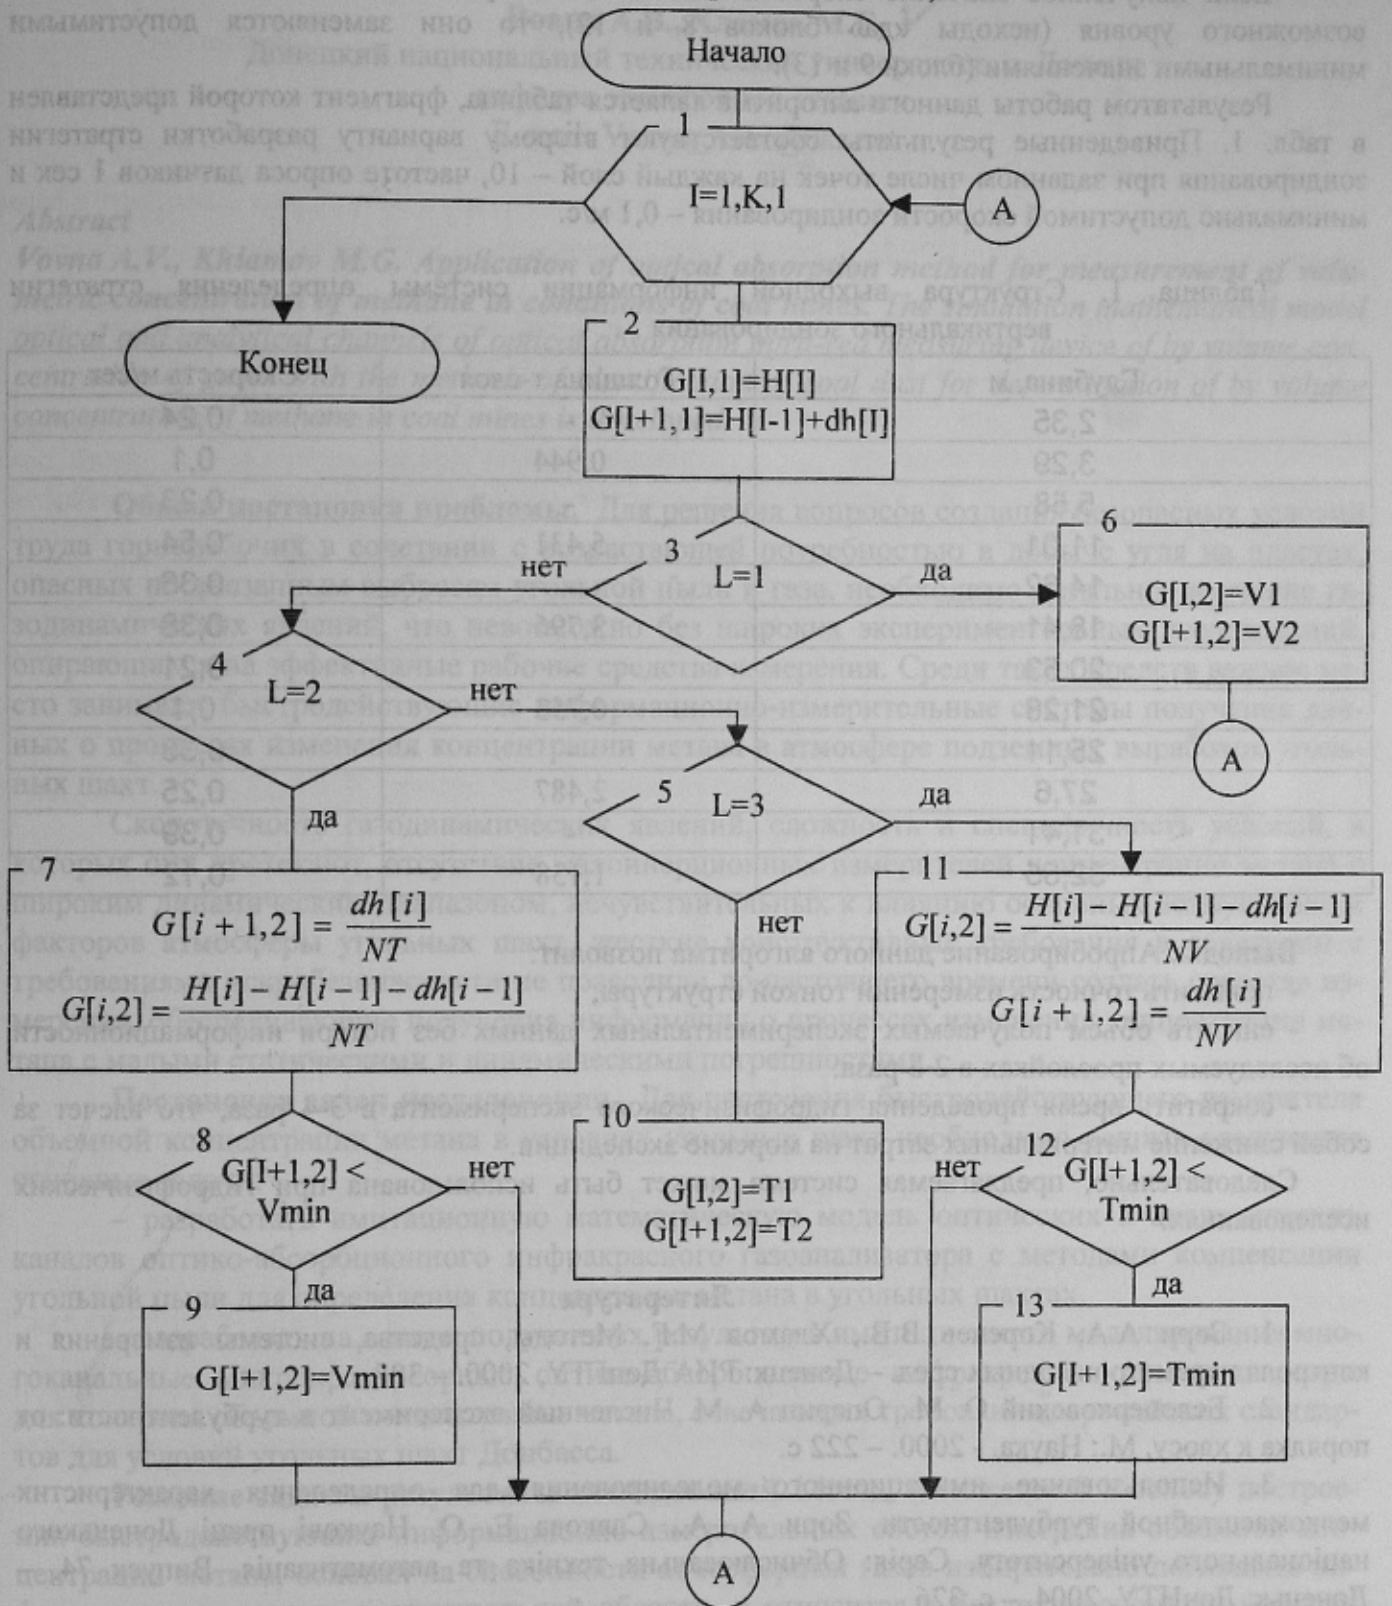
Начало

1

I=1,K,1

A

2

Конец

G[I,1]=H[I]
G[I+1,1]=H[I-1]+dh[I]

3

нет

L=1

да

6

G[I,2]=V1
G[I+1,2]=V2

4

L=2

нет

A

да

5

L=3

да

7

$G[i+1,2] = \frac{dh[i]}{NT}$

$G[i,2] = \frac{H[i]-H[i-1]-dh[i-1]}{NT}$

нет

11

$G[i,2] = \frac{H[i]-H[i-1]-dh[i-1]}{NV}$

$G[i+1,2] = \frac{dh[i]}{NV}$

8

G[I+1,2] <
Vmin

нет

10

G[I,2]=T1
G[I+1,2]=T2

нет

12

G[I+1,2] <
Tmin

да

да

9

G[I+1,2]=Vmin

13

G[I+1,2]=Tmin

A